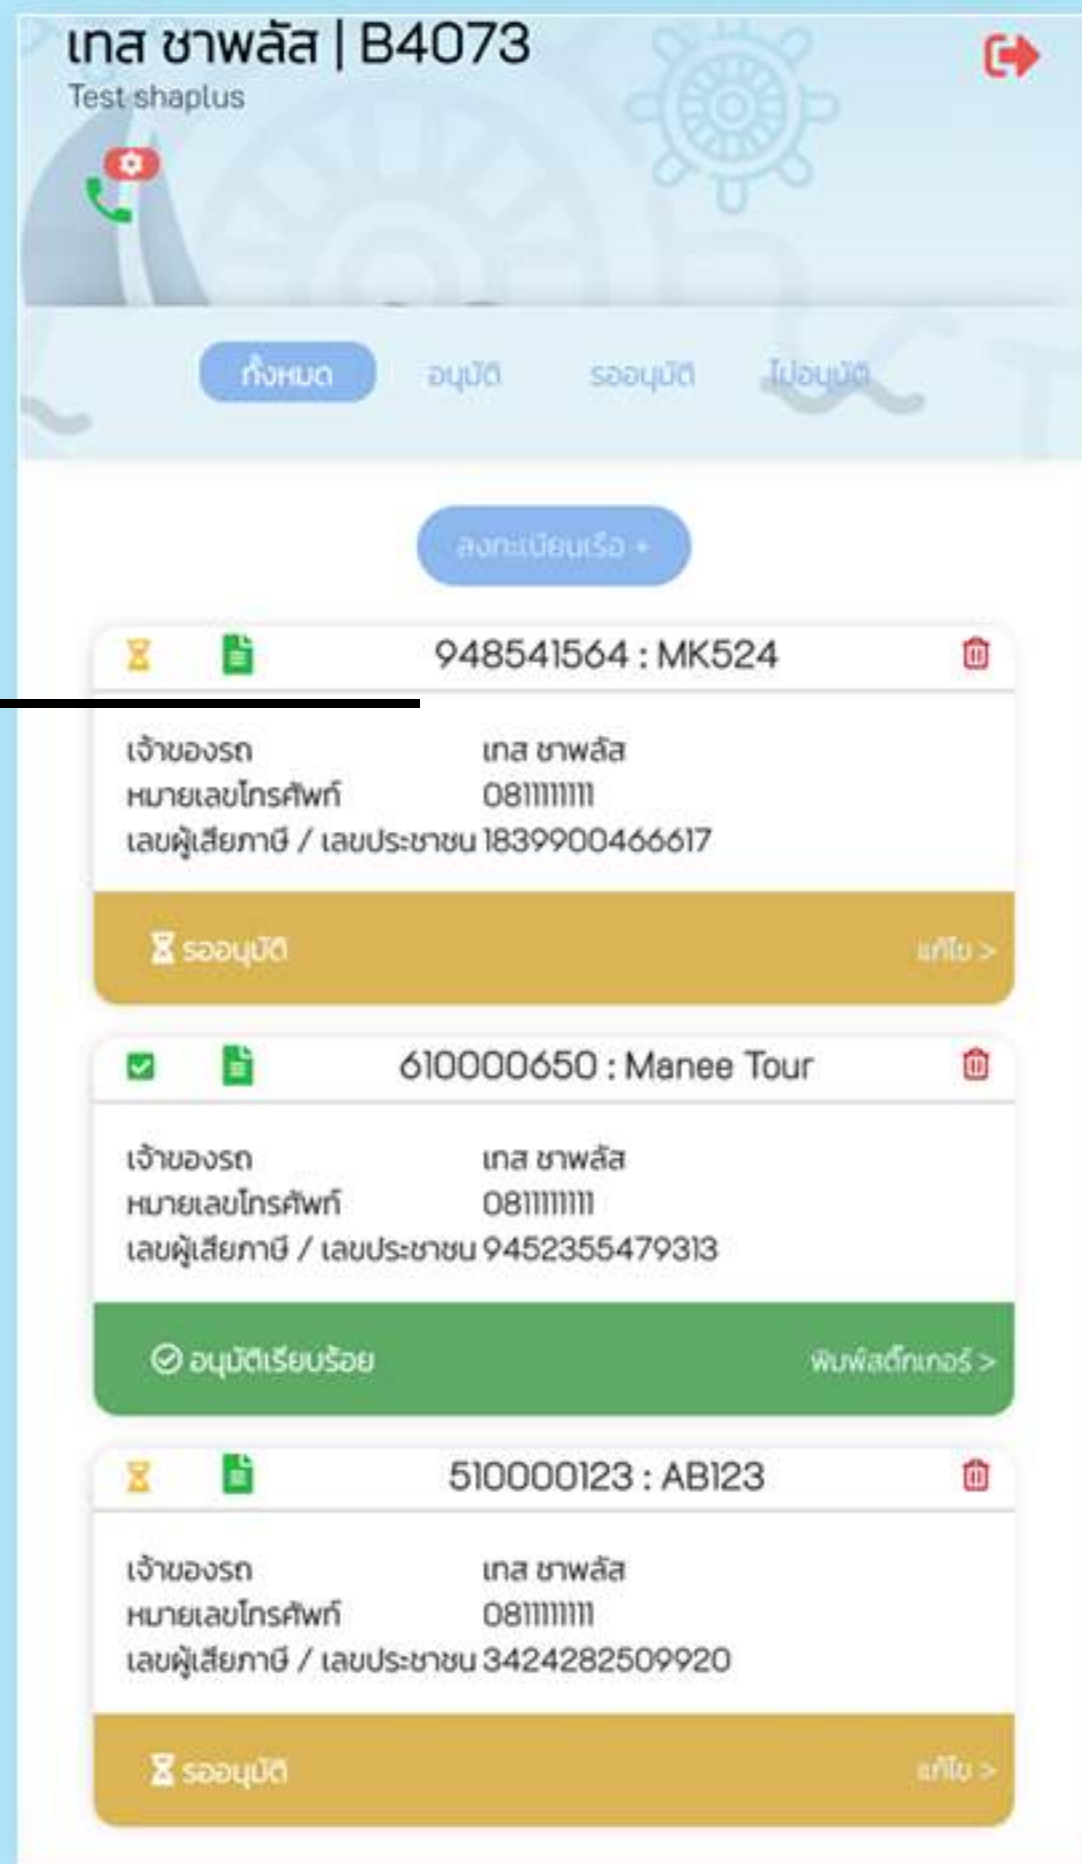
เทส ชาพลัส | B4073
Test shaplus

ทั้งหมด อนุมัติ รออนุมัติ ไม่อนุมัติ

ลงทะเบียนเรือ +

948541564 : MK524
เจ้าของรถ เทส ชาพลัส
หมายเลขโทรศัพท์ 0811111111
เลขผู้เสียภาษี / เลขประชาชน 1839900466617
รออนุมัติ แก้ไข >

610000650 : Manee Tour
เจ้าของรถ เทส ชาพลัส
หมายเลขโทรศัพท์ 0811111111
เลขผู้เสียภาษี / เลขประชาชน 9452355479313
อนุมัติเรียบร้อย พิมพ์สติ๊กเกอร์ >

510000123 : AB123
เจ้าของรถ เทส ชาพลัส
หมายเลขโทรศัพท์ 0811111111
เลขผู้เสียภาษี / เลขประชาชน 3424282509920
รออนุมัติ แก้ไข >